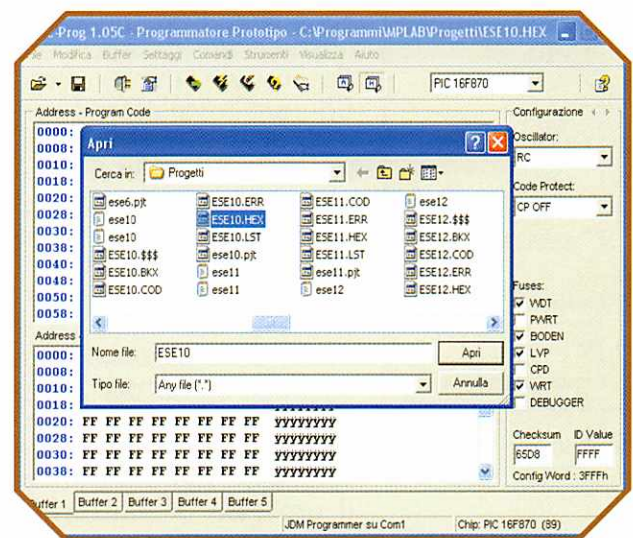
-Prog 1.05C - Programmatore Prototipo - C:\Programmi\MPLAB\Progetti\ESE10.HEX

ile Modifica Buffer Settaggi Comandi Strumenti Visualizza Aiuto

PIC 16F870

Address - Program Code

0000:
0008:
0010:
0018:
0020:
0028:
0030:
0038:
0040:
0048:
0050:
0058:

Address

0000:
0008:
0010:
0018:
0020: FF FF FF FF FF FF FF FF yyyyyyyy
0028: FF FF FF FF FF FF FF FF yyyyyyyy
0030: FF FF FF FF FF FF FF FF yyyyyyyy
0038: FF FF FF FF FF FF FF FF yyyyyyyy

Apri

Cerca in: Progetti

ese6.pjt
ese10
ese10
ESE10.$$$
ESE10.BKX
ESE10.COD
ESE10.ERR
ESE10.HEX
ESE10.LST
ese10.pjt
ese11
ese11
ESE11.COD
ESE11.ERR
ESE11.HEX
ESE11.LST
ese11.pjt
ese12
ese12
ESE12.$$$
ESE12.BKX
ESE12.COD
ESE12.ERR
ESE12.HEX

Nome file: ESE10
Apri
Tipo file: Any file (*.*)
Annulla

Configurazione

Oscillator:
RC

Code Protect:
CP OFF

Fuses:
WDT
PWRT
BODEN
LVP
CPD
WRT
DEBUGGER

Checksum ID Value
65D8 FFFF
Config Word : 3FFFh

uffer 1 Buffer 2 Buffer 3 Buffer 4 Buffer 5

JDM Programmer su Com1 Chip: PIC 16F870 (89)